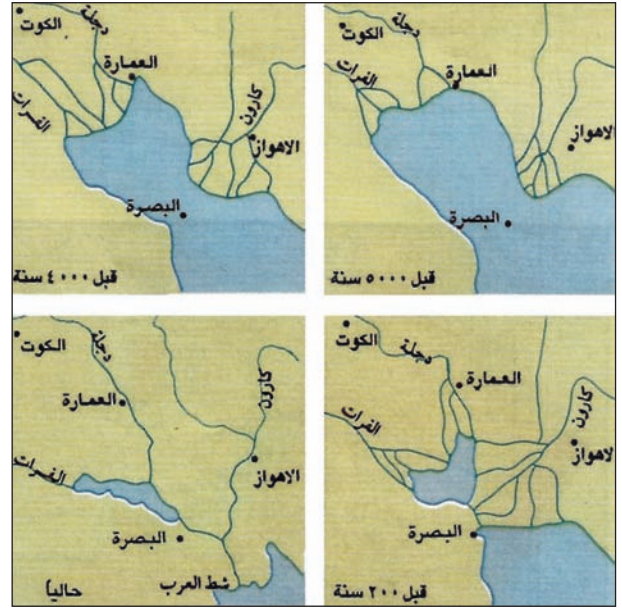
الكوت
دجلة
العمارة
الفرات
الاهواز
البصرة
قبل ٥٠٠٠ سنة

الكوت
دجلة
العمارة
الفرات
كارون
الاهواز
البصرة
قبل ٤٠٠٠ سنة

الكوت
دجلة
العمارة
الفرات
كارون
الاهواز
البصرة
قبل ٢٠٠ سنة

الكوت
دجلة
العمارة
الفرات
كارون
الاهواز
البصرة
شط العرب
حالياً